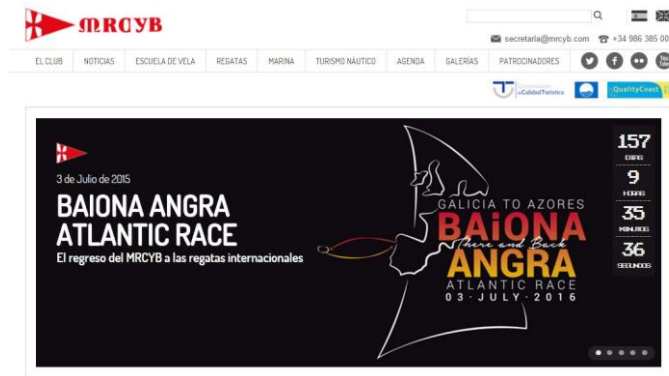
MRCYB

secretaria@mrcyb.com +34 986 385 00

EL CLUB NOTICIAS ESCUELA DE VELA REGATAS MARINA TURISMO NÁUTICO AGENDA GALERÍAS PATROCINADORES

Calidad Turística QualityCoast

3 de Julio de 2015

BAIONA ANGRA ATLANTIC RACE

El regreso del MRCYB a las regatas internacionales

GALICIA TO AZORES
BAIONA
There and Back
ANGRA
ATLANTIC RACE
03 - JULY - 2016

157 DÍAS
9 HORAS
35 MINUTOS
36 SEGUNDOS